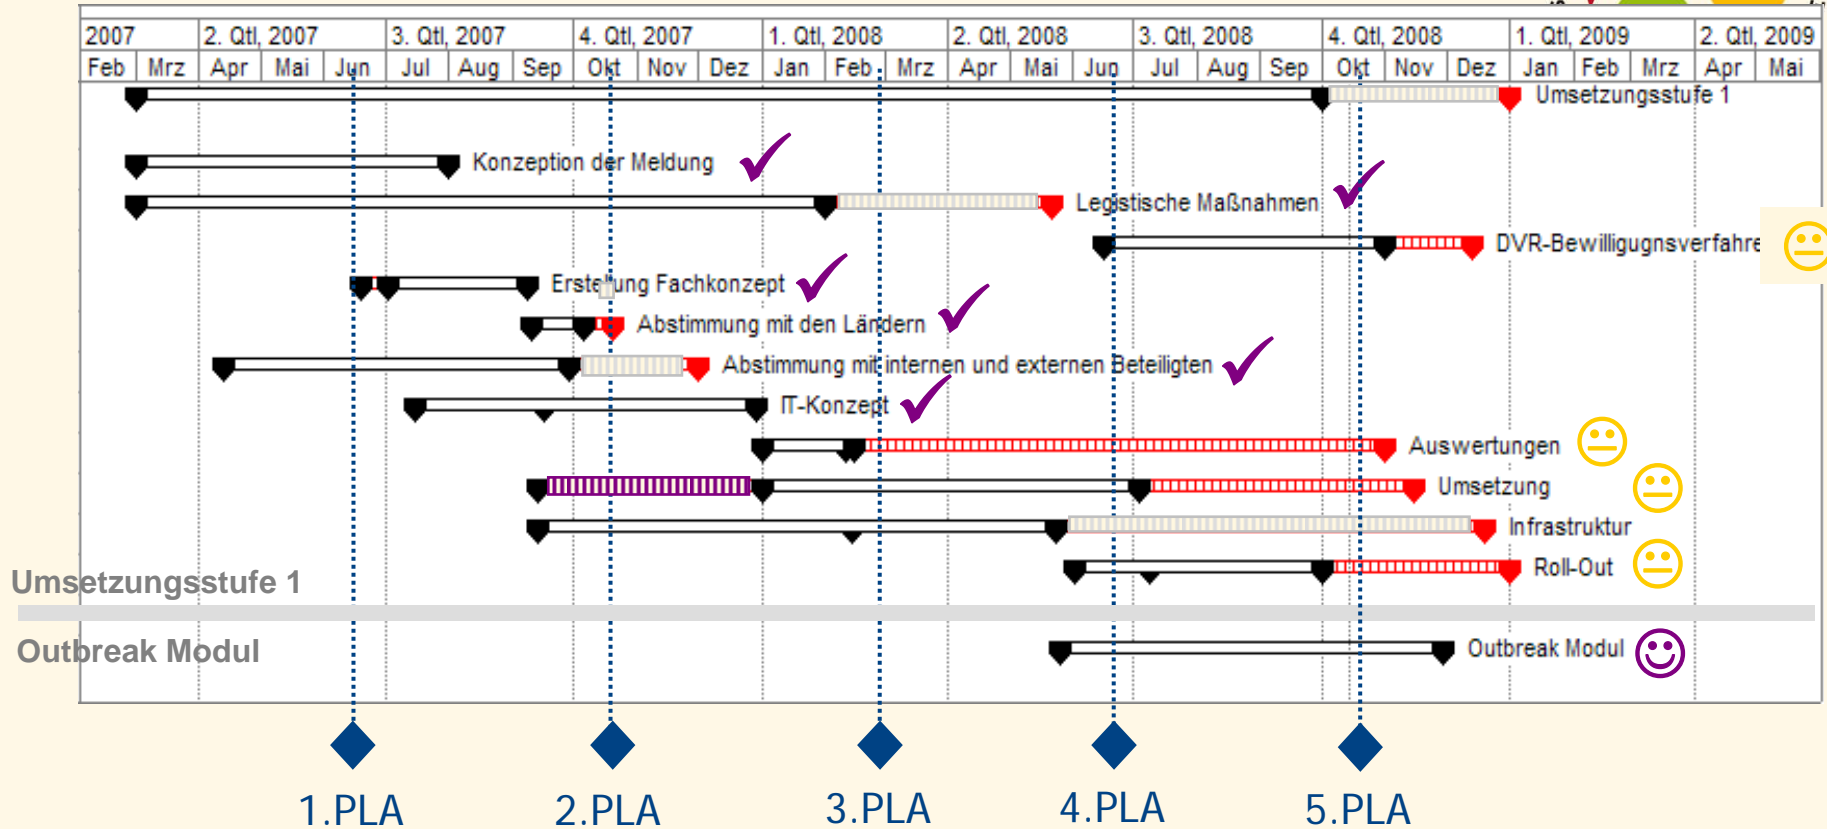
| 2007 | 2. Qtl, 2007 | 3. Qtl, 2007 | 4. Qtl, 2007 | 1. Qtl, 2008 | 2. Qtl, 2008 | 3. Qtl, 2008 | 4. Qtl, 2008 | 1. Qtl, 2009 | 2. Qtl, 2009 |
|---|---|---|---|---|---|---|---|---|---|

Feb Mrz Apr Mai Jun Jul Aug Sep Okt Nov Dez Jan Feb Mrz Apr Mai Jun Jul Aug Sep Okt Nov Dez Jan Feb Mrz Apr Mai

Umsetzungsstufe 1
Konzeption der Meldung
Legistische Maßnahmen
DVR-Bewilligugnsverfahre
Erstellung Fachkonzept
Abstimmung mit den Ländern
Abstimmung mit internen und externen Beteiligten
IT-Konzept
Auswertungen
Umsetzung
Infrastruktur
Roll-Out
Outbreak Modul

Umsetzungsstufe 1
Outbreak Modul

1.PLA 2.PLA 3.PLA 4.PLA 5.PLA